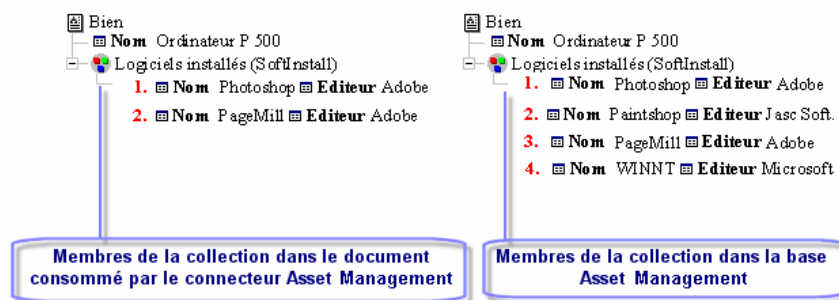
Bien
Nom Ordinateur P 500
Logiciels installés (SoftInstall)
1. Nom Photoshop Editeur Adobe
2. Nom PageMill Editeur Adobe

Membres de la collection dans le document consommé par le connecteur Asset Management

Bien
Nom Ordinateur P 500
Logiciels installés (SoftInstall)
1. Nom Photoshop Editeur Adobe
2. Nom Paintshop Editeur Jasc Soft.
3. Nom PageMill Editeur Adobe
4. Nom WINNT Editeur Microsoft

Membres de la collection dans la base Asset Management